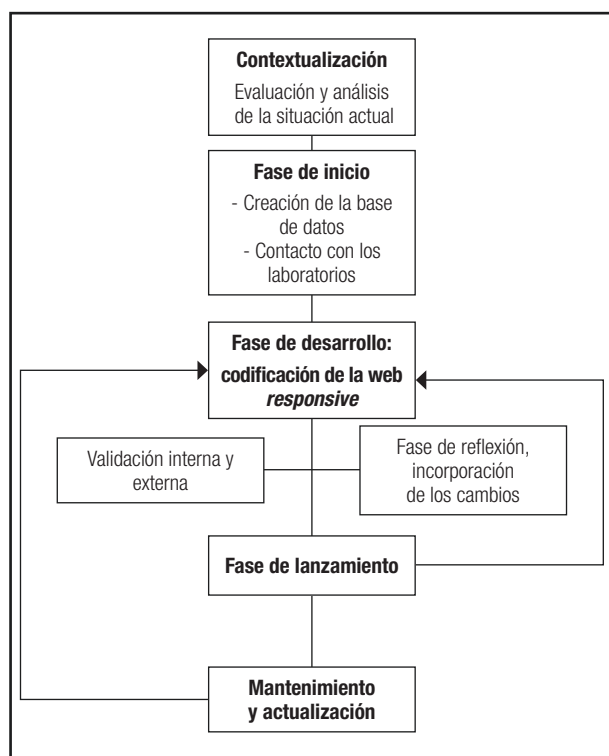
**Contextualización**
Evaluación y análisis de la situación actual

**Fase de inicio**
- Creación de la base de datos
- Contacto con los laboratorios

**Fase de desarrollo: codificación de la web *responsive***

Validación interna y externa

Fase de reflexión, incorporación de los cambios

**Fase de lanzamiento**

**Mantenimiento y actualización**